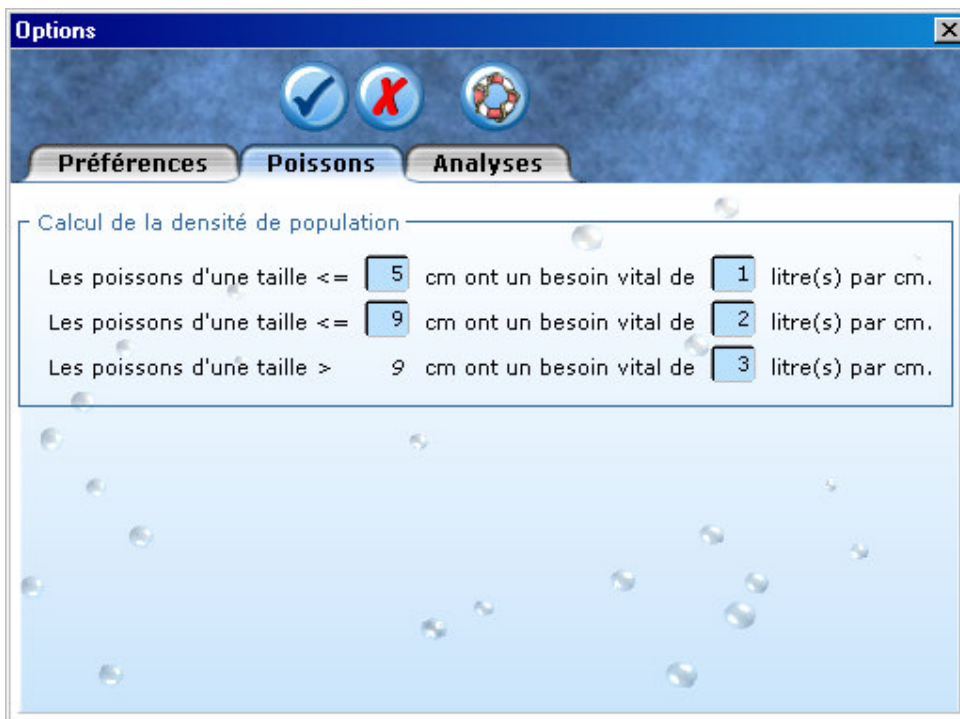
Options

Préférences Poissons Analyses

Calcul de la densité de population

Les poissons d'une taille <= 5 cm ont un besoin vital de 1 litre(s) par cm.

Les poissons d'une taille <= 9 cm ont un besoin vital de 2 litre(s) par cm.

Les poissons d'une taille > 9 cm ont un besoin vital de 3 litre(s) par cm.